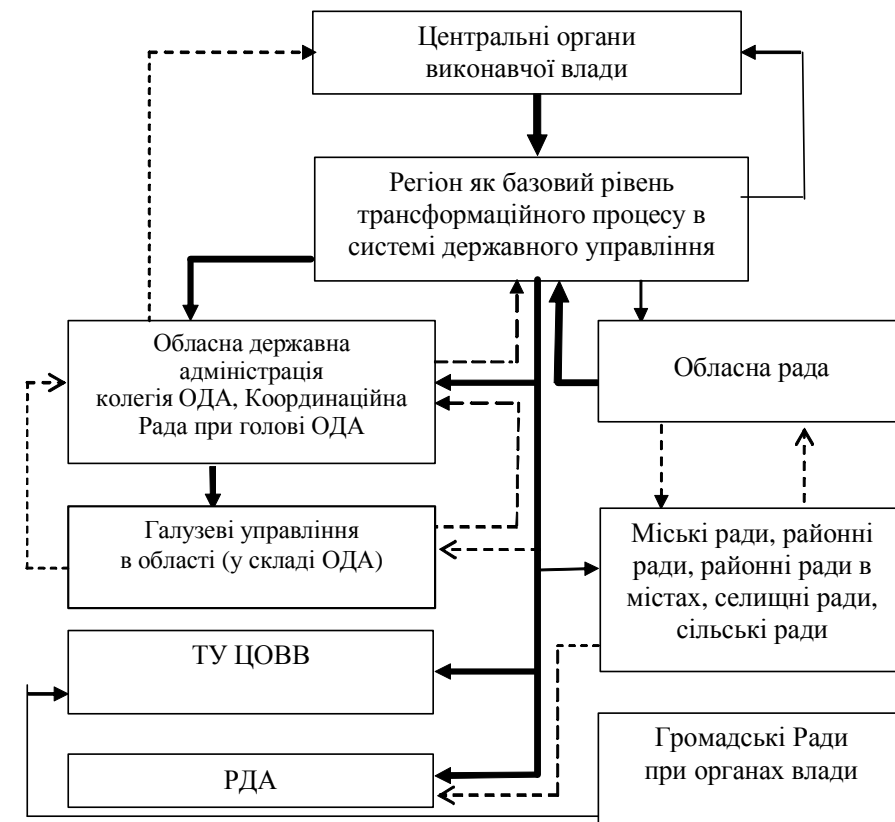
Центральні органи виконавчої влади

Регіон як базовий рівень трансформаційного процесу в системі державного управління

Обласна державна адміністрація колегія ОДА, Координаційна Рада при голові ОДА

Обласна рада

Галузеві управління в області (у складі ОДА)

Міські ради, районні ради, районні ради в містах, селищні ради, сільські ради

ТУ ЦОВВ

Громадські Ради при органах влади

РДА